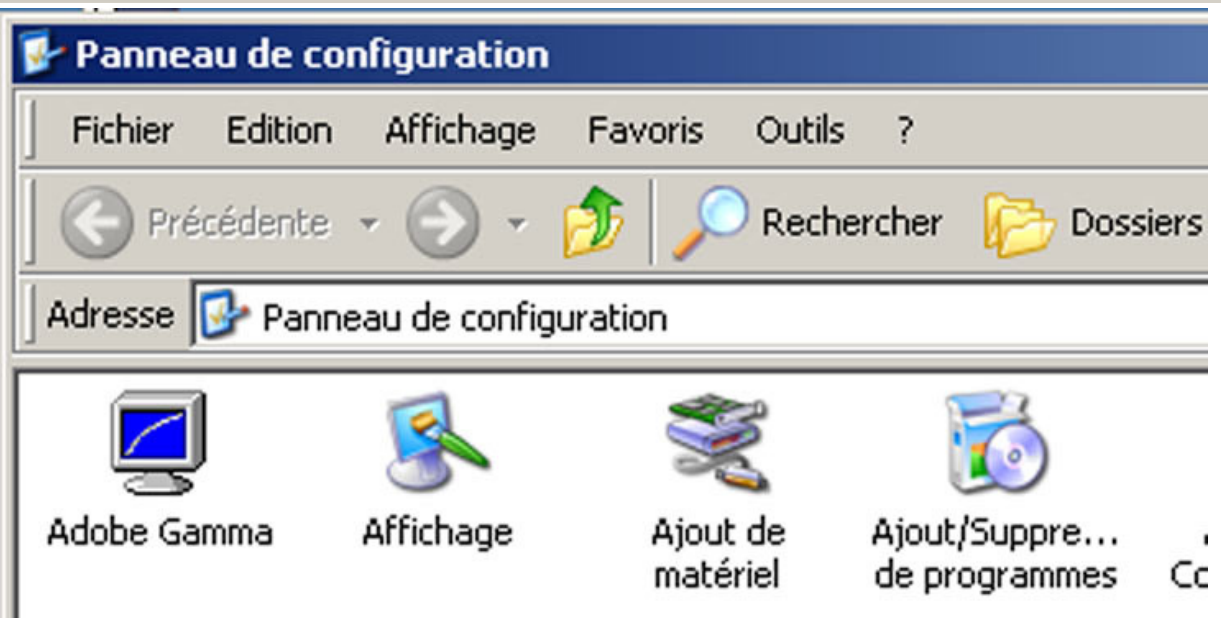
Panneau de configuration

Fichier Edition Affichage Favoris Outils ?

Précédente Rechercher Dossiers

Adresse Panneau de configuration

Adobe Gamma

Affichage

Ajout de matériel

Ajout/Suppre... de programmes

Co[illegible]